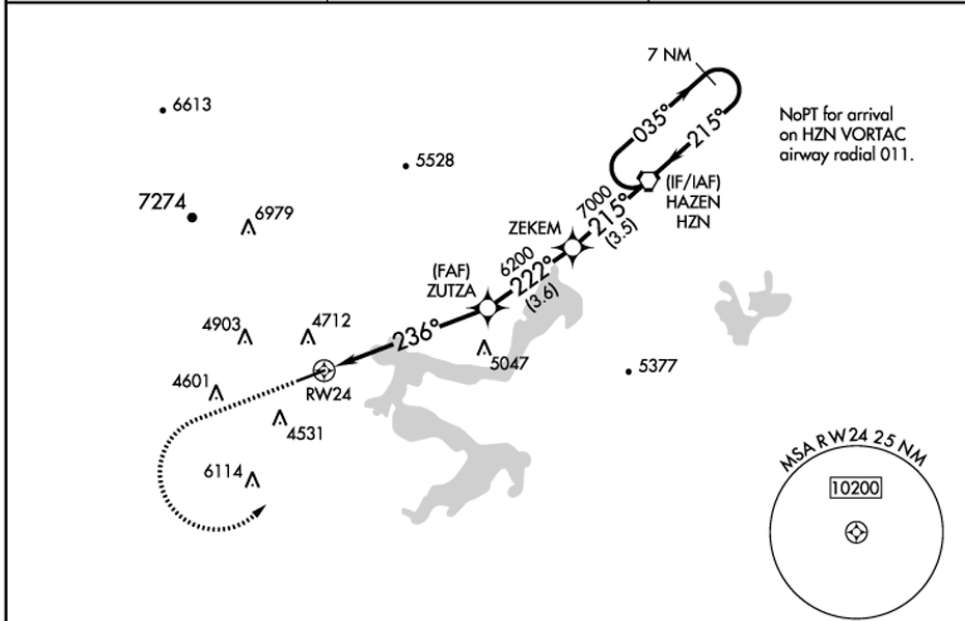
7 NM

NoPT for arrival on HZN VORTAC airway radial 011.

6613

035°

215°

5528

(IF/IAF)
HAZEN
HZN

7000
215°
(3.5)

7274

6979

ZEKEM

6200
222°
(3.6)

(FAF)
ZUTZA

4903

4712

236°

5047

5377

4601

RW24

4531

6114

MSA RW24 25 NM

10200